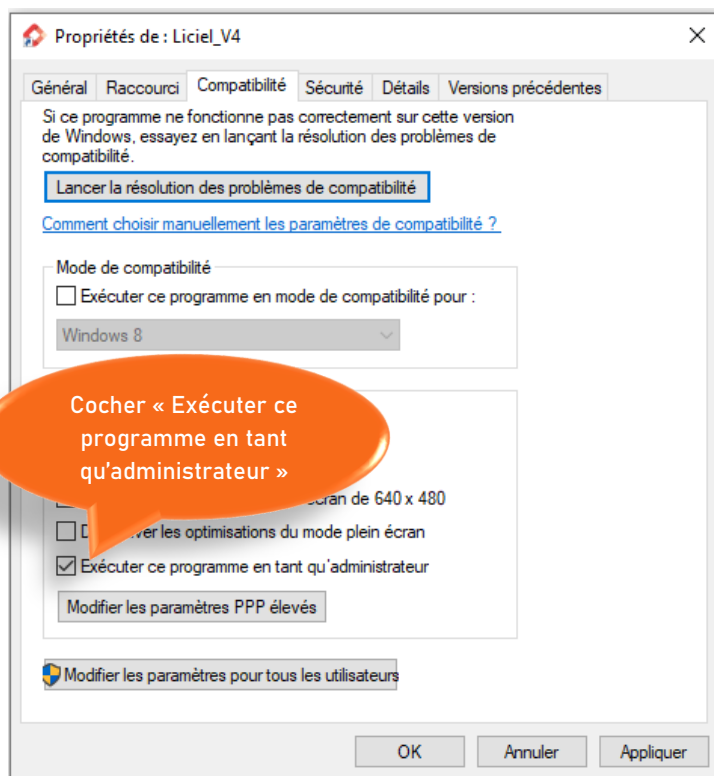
Propriétés de : Liciel_V4

Général | Raccourci | Compatibilité | Sécurité | Détails | Versions précédentes

Si ce programme ne fonctionne pas correctement sur cette version de Windows, essayez en lançant la résolution des problèmes de compatibilité.

Lancer la résolution des problèmes de compatibilité

Comment choisir manuellement les paramètres de compatibilité ?

Mode de compatibilité

Exécuter ce programme en mode de compatibilité pour :

Windows 8

Cocher « Exécuter ce programme en tant qu'administrateur »

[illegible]cran de 640 x 480

D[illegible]ver les optimisations du mode plein écran

Exécuter ce programme en tant qu'administrateur

Modifier les paramètres PPP élevés

Modifier les paramètres pour tous les utilisateurs

OK | Annuler | Appliquer